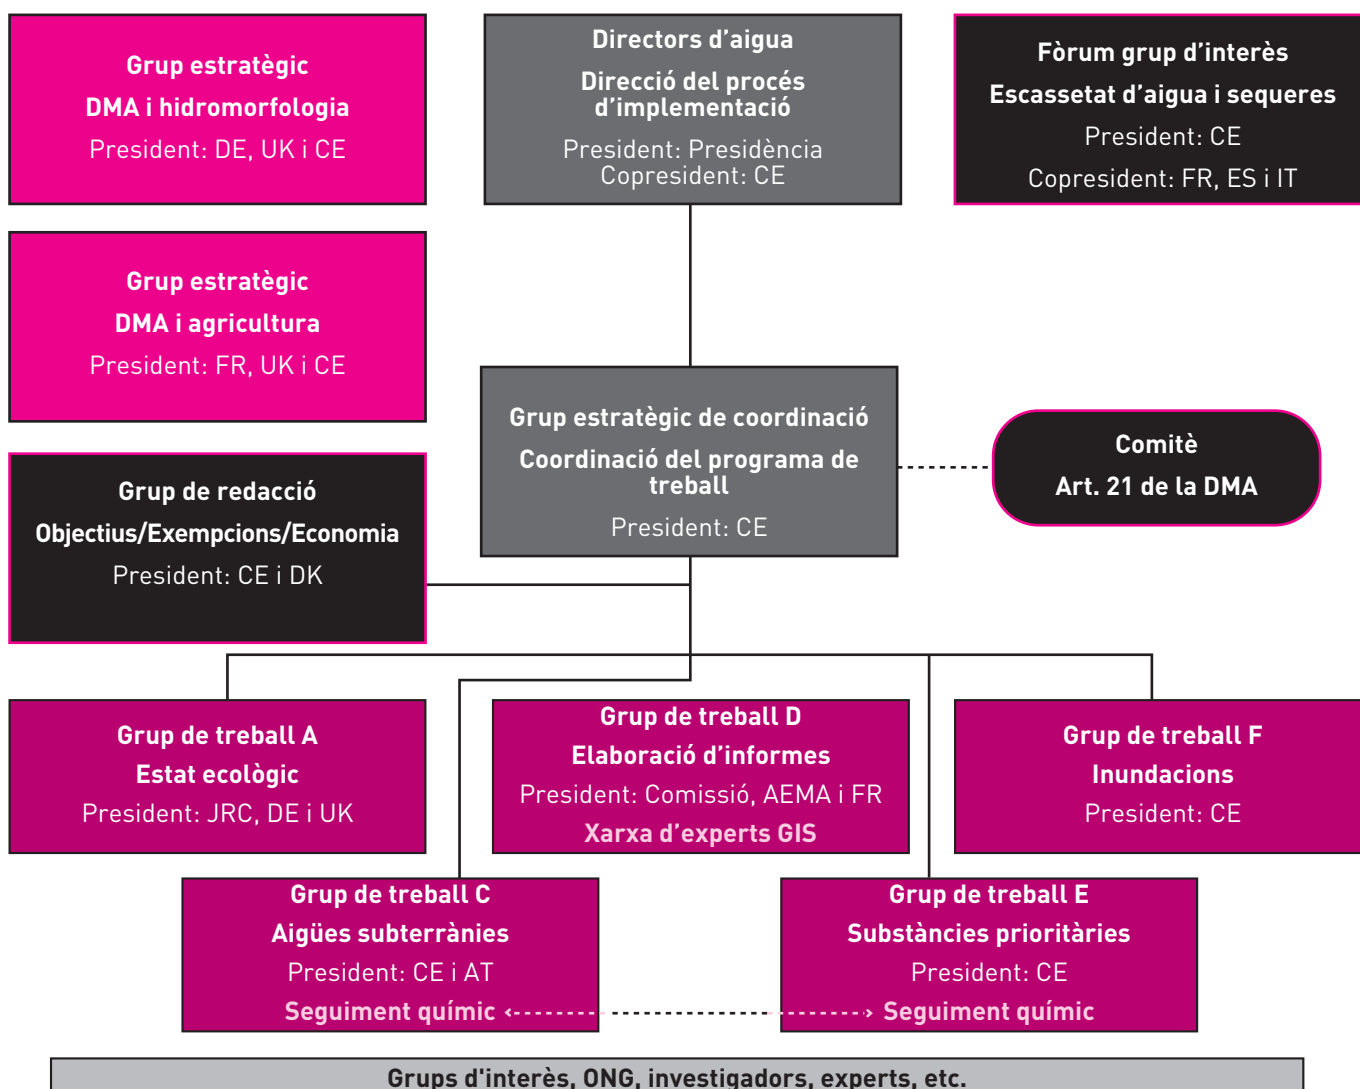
Grup estratègic
DMA i hidromorfologia
President: DE, UK i CE

Directors d'aigua
Direcció del procés d'implementació
President: Presidència
Copresident: CE

Fòrum grup d'interès
Escassetat d'aigua i sequeres
President: CE
Copresident: FR, ES i IT

Grup estratègic
DMA i agricultura
President: FR, UK i CE

Grup estratègic de coordinació
Coordinació del programa de treball
President: CE

Comitè
Art. 21 de la DMA

Grup de redacció
Objectius/Exempcions/Economia
President: CE i DK

Grup de treball A
Estat ecològic
President: JRC, DE i UK

Grup de treball D
Elaboració d'informes
President: Comissió, AEMA i FR
Xarxa d'experts GIS

Grup de treball F
Inundacions
President: CE

Grup de treball C
Aigües subterrànies
President: CE i AT
Seguiment químic

Grup de treball E
Substàncies prioritàries
President: CE
Seguiment químic

Grups d'interès, ONG, investigadors, experts, etc.